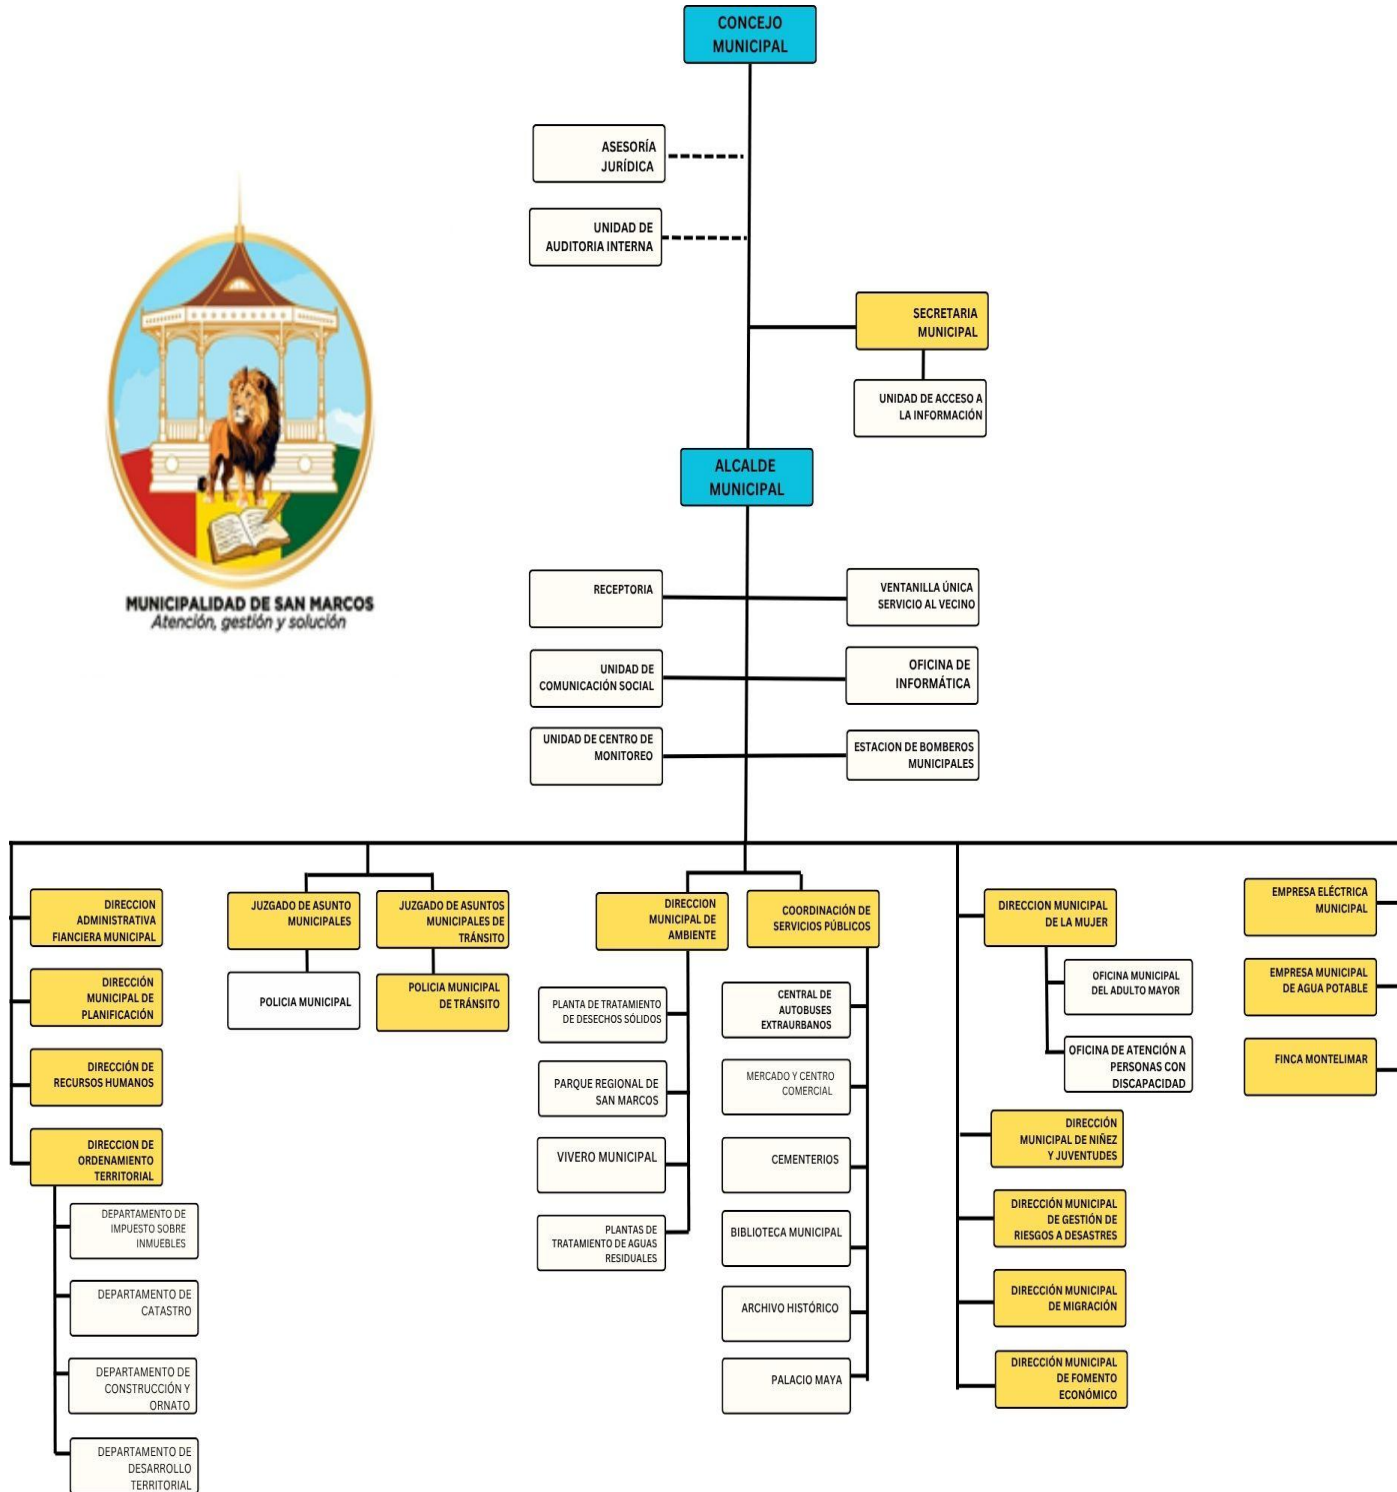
CONCEJO MUNICIPAL

ASESORÍA JURÍDICA

UNIDAD DE AUDITORIA INTERNA

SECRETARIA MUNICIPAL

UNIDAD DE ACCESO A LA INFORMACIÓN

MUNICIPALIDAD DE SAN MARCOS
Atención, gestión y solución

ALCALDE MUNICIPAL

RECEPTORIA

VENTANILLA ÚNICA SERVICIO AL VECINO

UNIDAD DE COMUNICACIÓN SOCIAL

OFICINA DE INFORMÁTICA

UNIDAD DE CENTRO DE MONITOREO

ESTACION DE BOMBEROS MUNICIPALES

DIRECCION ADMINISTRATIVA FIANCIERA MUNICIPAL

DIRECCIÓN MUNICIPAL DE PLANIFICACIÓN

DIRECCIÓN DE RECURSOS HUMANOS

DIRECCION DE ORDENAMIENTO TERRITORIAL

DEPARTAMENTO DE IMPUESTO SOBRE INMUEBLES

DEPARTAMENTO DE CATASTRO

DEPARTAMENTO DE CONSTRUCCIÓN Y ORNATO

DEPARTAMENTO DE DESARROLLO TERRITORIAL

JUZGADO DE ASUNTO MUNICIPALES

POLICIA MUNICIPAL

JUZGADO DE ASUNTOS MUNICIPALES DE TRÁNSITO

POLICIA MUNICIPAL DE TRÁNSITO

DIRECCION MUNICIPAL DE AMBIENTE

PLANTA DE TRATAMIENTO DE DESECHOS SÓLIDOS

PARQUE REGIONAL DE SAN MARCOS

VIVERO MUNICIPAL

PLANTAS DE TRATAMIENTO DE AGUAS RESIDUALES

COORDINACIÓN DE SERVICIOS PÚBLICOS

CENTRAL DE AUTOBUSES EXTRAURBANOS

MERCADO Y CENTRO COMERCIAL

CEMENTERIOS

BIBLIOTECA MUNICIPAL

ARCHIVO HISTÓRICO

PALACIO MAYA

DIRECCION MUNICIPAL DE LA MUJER

OFICINA MUNICIPAL DEL ADULTO MAYOR

OFICINA DE ATENCIÓN A PERSONAS CON DISCAPACIDAD

DIRECCIÓN MUNICIPAL DE NIÑEZ Y JUVENTUDES

DIRECCIÓN MUNICIPAL DE GESTIÓN DE RIESGOS A DESASTRES

DIRECCIÓN MUNICIPAL DE MIGRACIÓN

DIRECCIÓN MUNICIPAL DE FOMENTO ECONÓMICO

EMPRESA ELÉCTRICA MUNICIPAL

EMPRESA MUNICIPAL DE AGUA POTABLE

FINCA MONTELIMAR